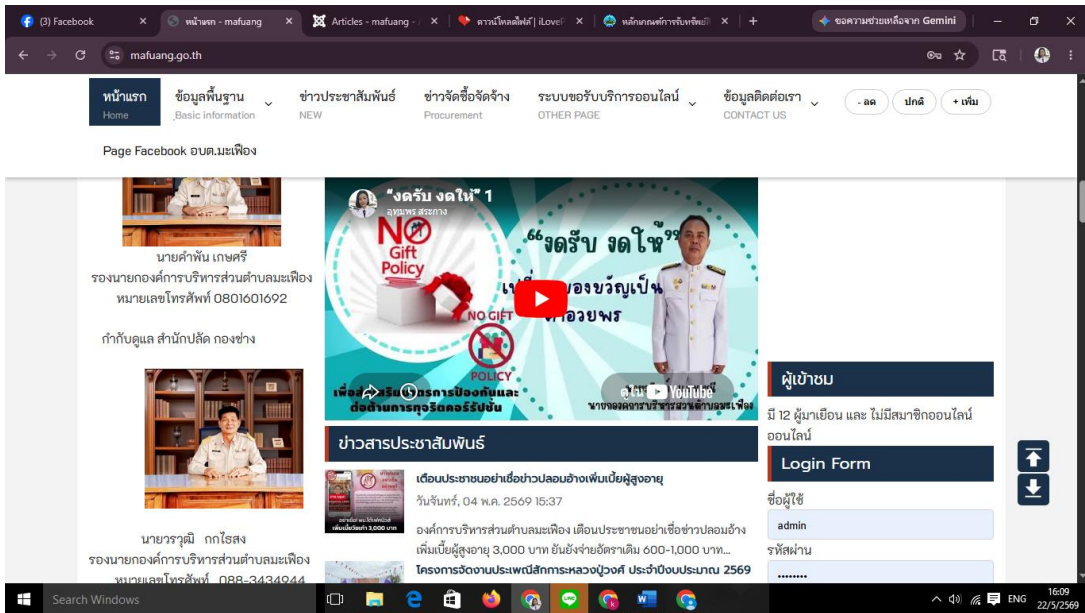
(3) Facebook | หน้าแรก - mafuang | Articles - mafuang | ดาวน์โหลดไฟล์ | iLoveP | หลักเกณฑ์การรับทรัพย์ | +
ขอความช่วยเหลือจาก Gemini

mafuang.go.th

หน้าแรก Home | ข้อมูลพื้นฐาน Basic information | ข่าวประชาสัมพันธ์ NEW | ข่าวจัดซื้อจัดจ้าง Procurement | ระบบขอรับบริการออนไลน์ OTHER PAGE | ข้อมูลติดต่อเรา CONTACT US | - ลด | ปกติ | + เพิ่ม

Page Facebook อบต.มะเฟือง

นายคำพัน เกษศรี
รองนายกองค์การบริหารส่วนตำบลมะเฟือง
หมายเลขโทรศัพท์ 0801601692

กำกับดูแล สำนักปลัด กองช่าง

นายวรวุฒิ กกไธสง
รองนายกองค์การบริหารส่วนตำบลมะเฟือง
หมายเลขโทรศัพท์ 088-3434944

"งดรับ งดให้" 1
อุทุมพร สระทอง
NO Gift Policy
"งดรับ งดให้"
เพื่อ...มอบขวัญเป็น...อวยพร
NO GIFT POLICY
เพื่อส่งเสริมการป้องกันและต่อต้านการทุจริตคอร์รัปชัน
ดูใน YouTube
นายกองค์การบริหารส่วนตำบลมะเฟือง

ข่าวสารประชาสัมพันธ์

เตือนประชาชนอย่าเชื่อข่าวปลอมอ้างเพิ่มเบี้ยผู้สูงอายุ
วันจันทร์, 04 พ.ค. 2569 15:37
องค์การบริหารส่วนตำบลมะเฟือง เตือนประชาชนอย่าเชื่อข่าวปลอมอ้างเพิ่มเบี้ยผู้สูงอายุ 3,000 บาท ยันยังจ่ายอัตราเดิม 600-1,000 บาท...
โครงการจัดงานประเพณีสักการะหลวงปู่วงศ์ ประจำปีงบประมาณ 2569

ผู้เข้าชม
มี 12 ผู้มาเยือน และ ไม่มีสมาชิกออนไลน์ ออนไลน์

Login Form
ชื่อผู้ใช้
admin
รหัสผ่าน
••••••••

Search Windows
ENG 16:09 22/5/2569